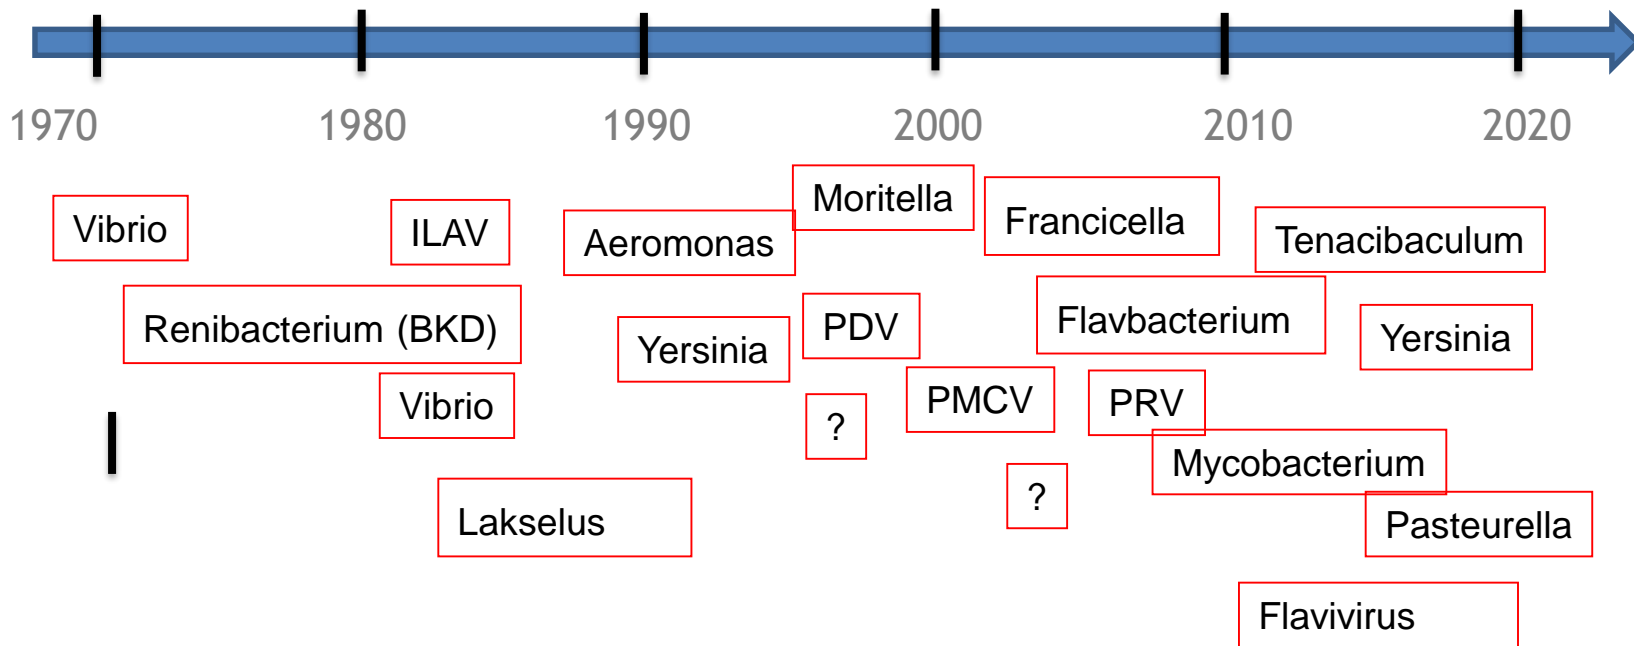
1970
1980
1990
2000
2010
2020

Vibrio
ILAV
Aeromonas
Moritella
Francicella
Tenacibaculum
Renibacterium (BKD)
Yersinia
PDV
Flavbacterium
Yersinia
Vibrio
PMCV
PRV
?
Mycobacterium
?
Lakselus
Pasteurella
Flavivirus